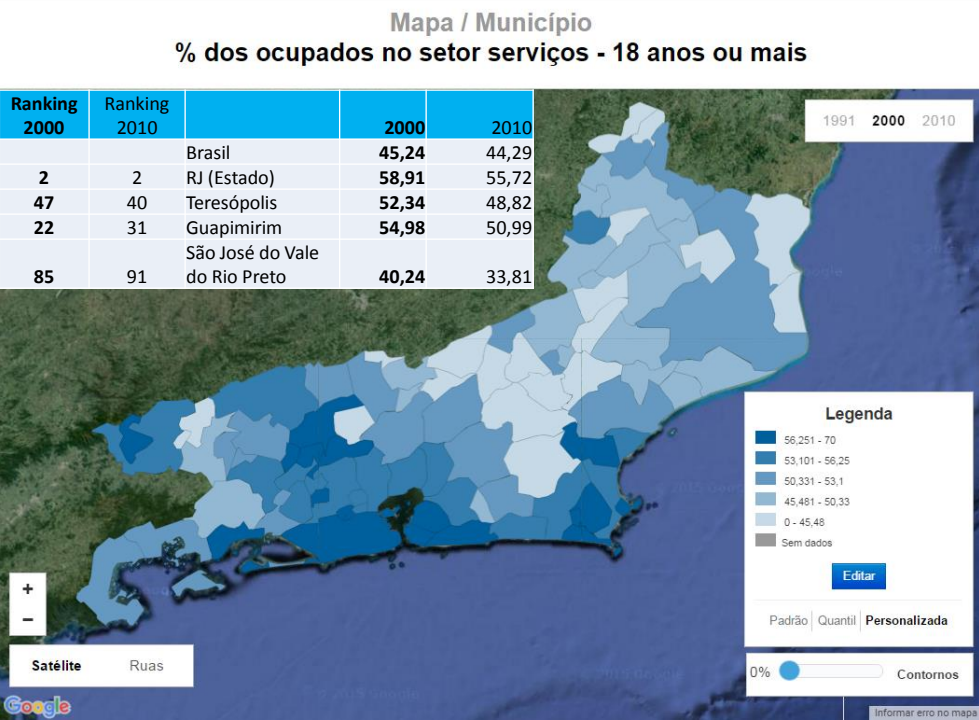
Mapa / Município

% dos ocupados no setor serviços - 18 anos ou mais

| Ranking 2000 | Ranking 2010 | | 2000 | 2010 |
|---|---|---|---|---|
| | | Brasil | 45,24 | 44,29 |
| 2 | 2 | RJ (Estado) | 58,91 | 55,72 |
| 47 | 40 | Teresópolis | 52,34 | 48,82 |
| 22 | 31 | Guapimirim | 54,98 | 50,99 |
| 85 | 91 | São José do Vale do Rio Preto | 40,24 | 33,81 |

1991 2000 2010

Legenda
56,251 - 70
53,101 - 56,25
50,331 - 53,1
45,481 - 50,33
0 - 45,48
Sem dados

Editar

Padrão Quantil Personalizada

0% Contornos

+
−

Satélite Ruas

Google

Informar erro no mapa